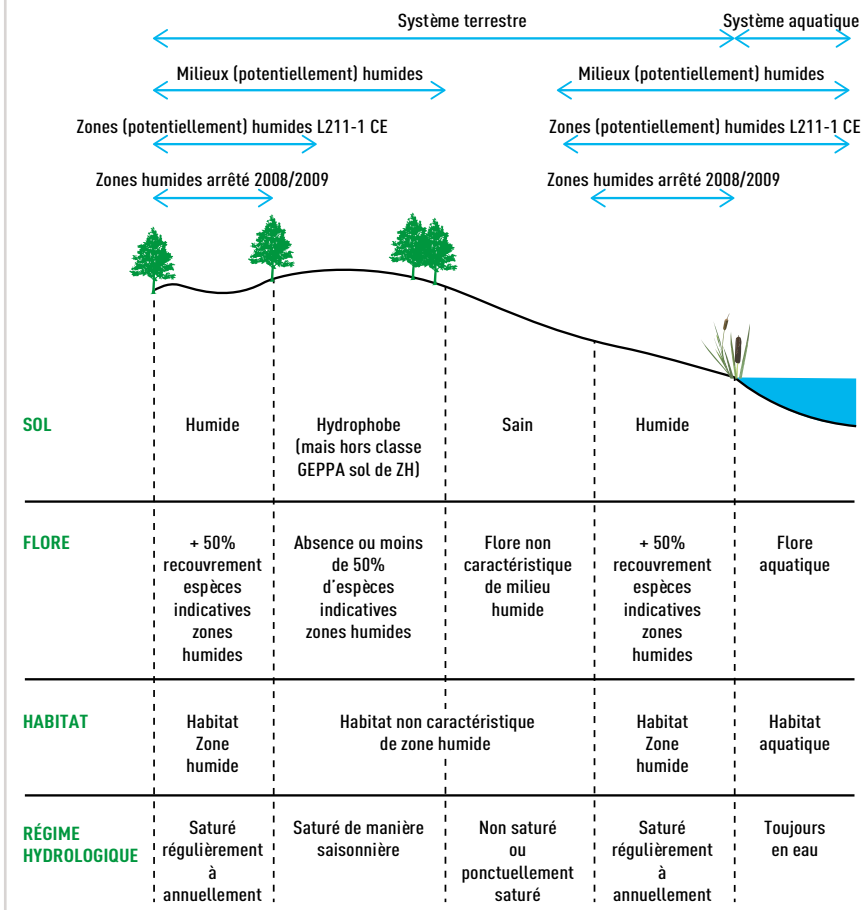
Système terrestre

Système aquatique

Milieux (potentiellement) humides

Milieux (potentiellement) humides

Zones (potentiellement) humides L211-1 CE

Zones (potentiellement) humides L211-1 CE

Zones humides arrêté 2008/2009

Zones humides arrêté 2008/2009

| | | | | | |
|---|---|---|---|---|---|
| SOL | Humide | Hydrophobe (mais hors classe GEPPA sol de ZH) | Sain | Humide | |
| FLORE | + 50% recouvrement espèces indicatives zones humides | Absence ou moins de 50% d'espèces indicatives zones humides | Flore non caractéristique de milieu humide | + 50% recouvrement espèces indicatives zones humides | Flore aquatique |
| HABITAT | Habitat Zone humide | Habitat non caractéristique de zone humide | | Habitat Zone humide | Habitat aquatique |
| RÉGIME HYDROLOGIQUE | Saturé régulièrement à annuellement | Saturé de manière saisonnière | Non saturé ou ponctuellement saturé | Saturé régulièrement à annuellement | Toujours en eau |